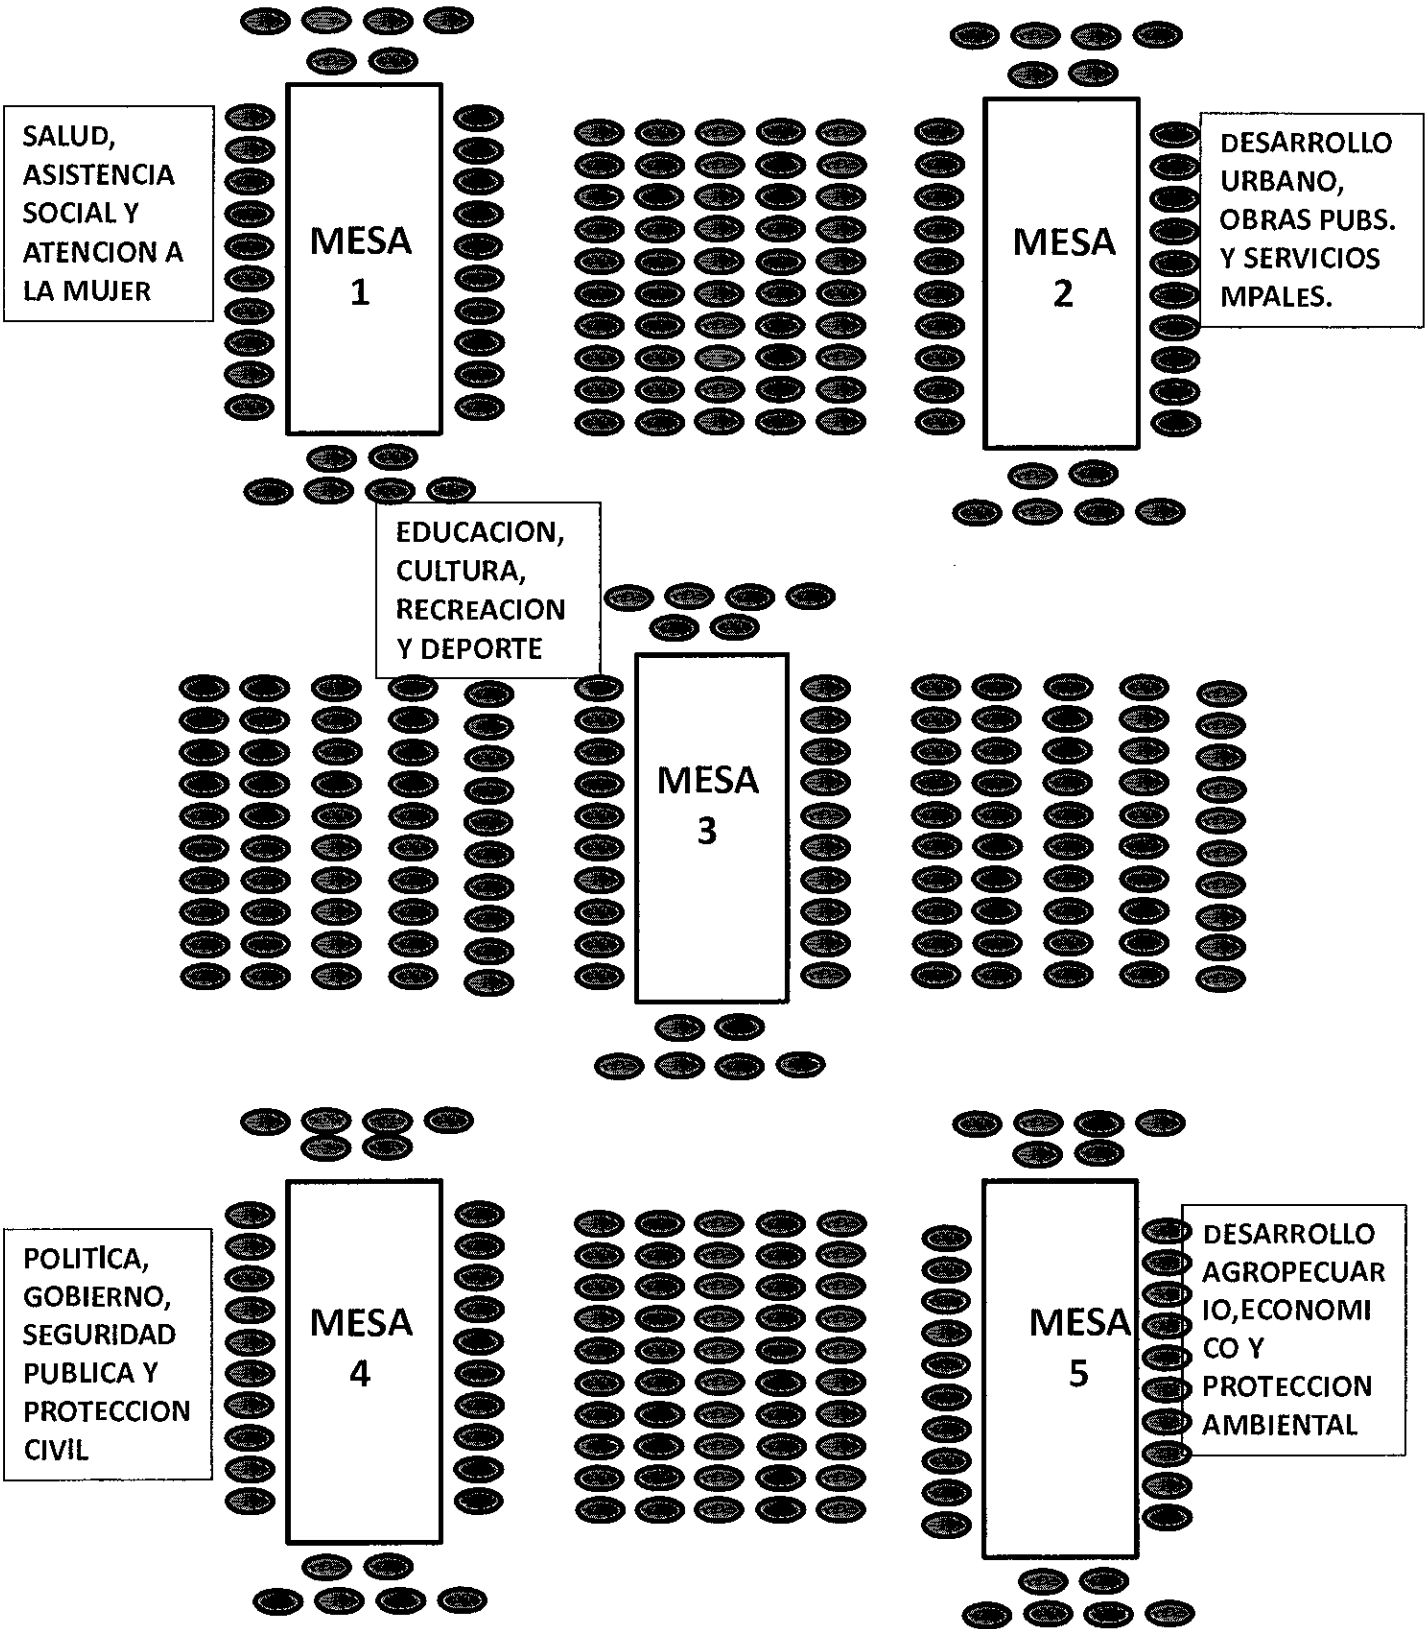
SALUD, ASISTENCIA SOCIAL Y ATENCION A LA MUJER

MESA 1

MESA 2

DESARROLLO URBANO, OBRAS PUBS. Y SERVICIOS MPALEs.

EDUCACION, CULTURA, RECREACION Y DEPORTE

MESA 3

POLITICA, GOBIERNO, SEGURIDAD PUBLICA Y PROTECCION CIVIL

MESA 4

MESA 5

DESARROLLO AGROPECUARIO,ECONOMICO Y PROTECCION AMBIENTAL